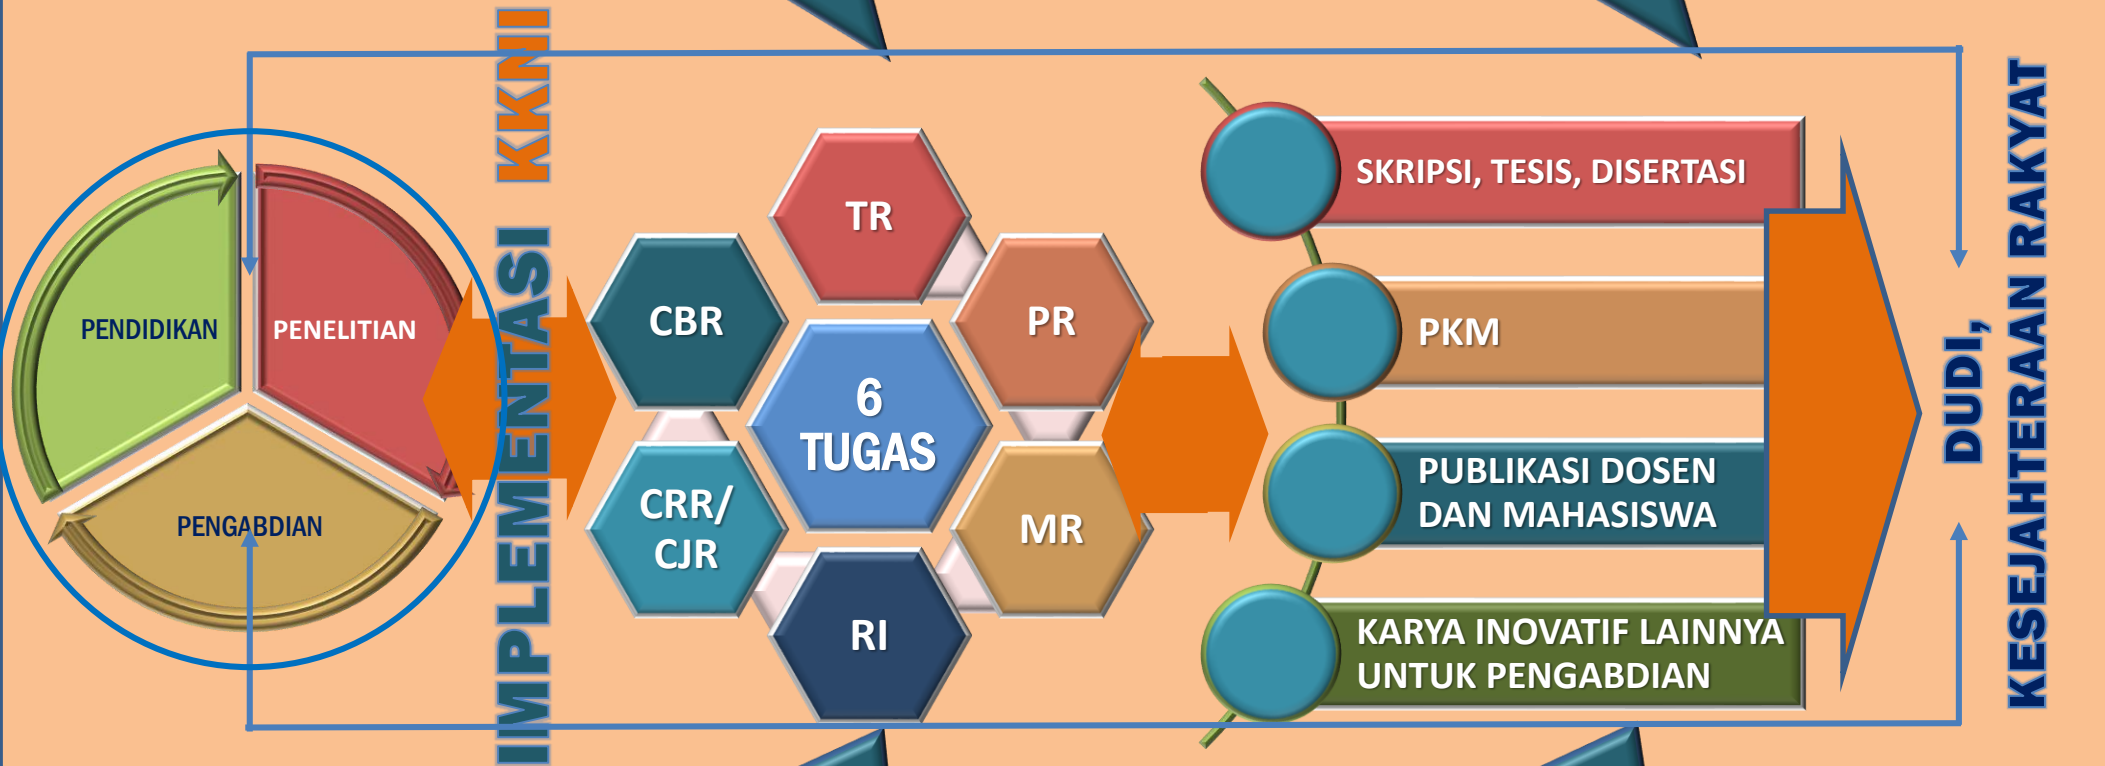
PENDIDIKAN

PENELITIAN

PENGABDIAN

IMPLEMENTASI KKNI

TR

CBR

PR

6 TUGAS

CRR/ CJR

MR

RI

SKRIPSI, TESIS, DISERTASI

PKM

PUBLIKASI DOSEN DAN MAHASISWA

KARYA INOVATIF LAINNYA UNTUK PENGABDIAN

DUDI, KESEJAHTERAAN RAKYAT